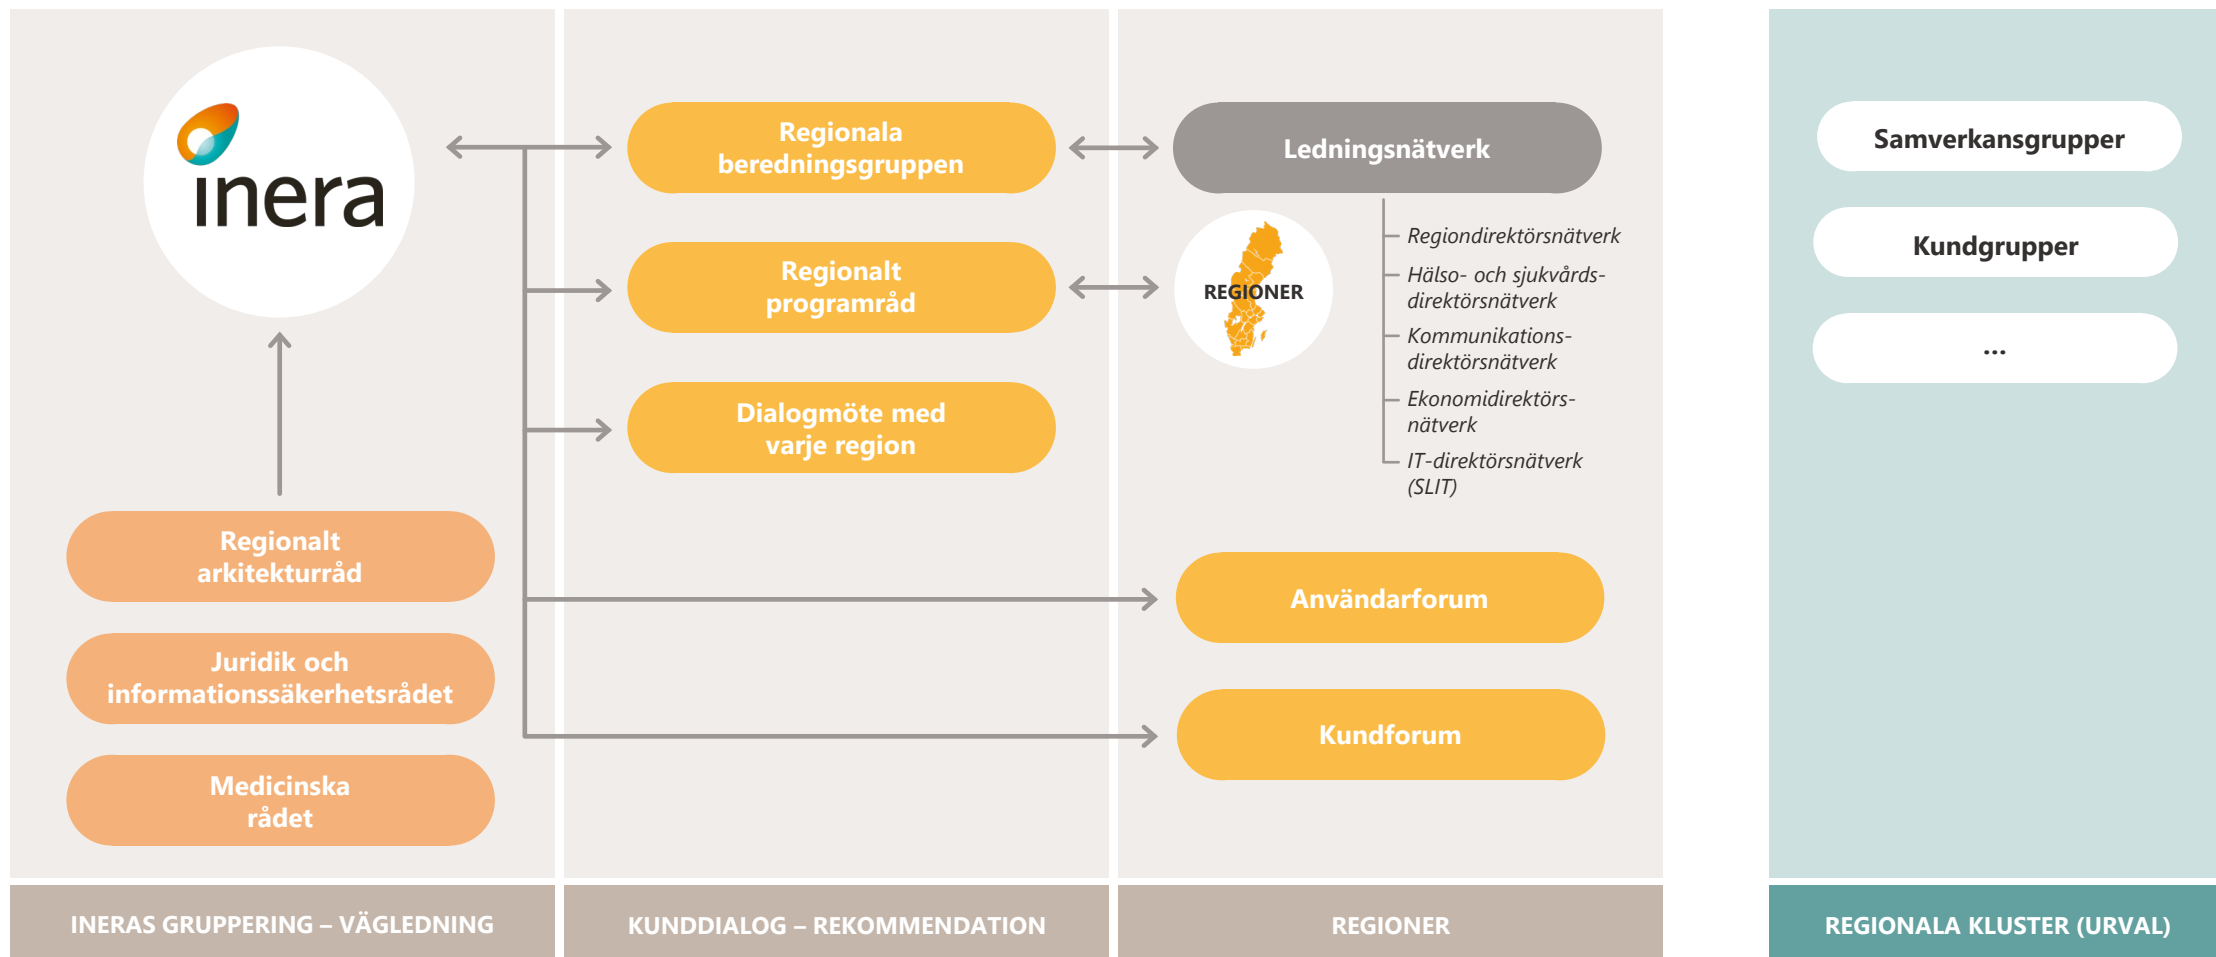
inera

Regionalt arkitekturråd

Juridik och informationssäkerhetsrådet

Medicinska rådet

INERAS GRUPPERING – VÄGLEDNING

Regionala beredningsgruppen

Regionalt programråd

Dialogmöte med varje region

KUNDDIALOG – REKOMMENDATION

Ledningsnätverk

REGIONER

Regiondirektörsnätverk

Hälso- och sjukvårdsdirektörsnätverk

Kommunikationsdirektörsnätverk

Ekonomidirektörsnätverk

IT-direktörsnätverk (SLIT)

Användarforum

Kundforum

REGIONER

Samverkansgrupper

Kundgrupper

...

REGIONALA KLUSTER (URVAL)